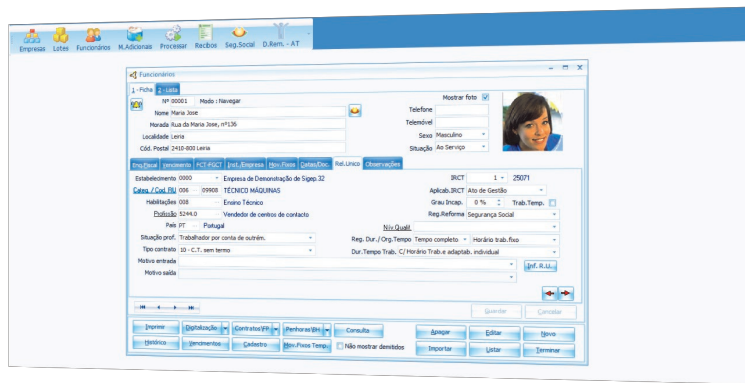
Empresas Lotes Funcionários M.Adicionais Processar Recibos Seg.Social D.Rem. - AT

Funcionários

1 - Ficha 2 - Lista

Nº 00001 Modo : Navegar

Mostrar foto

Nome Maria Jose

Telefone

Morada Rua da Maria Jose, nº136

Telemóvel

Localidade Leiria

Sexo Masculino

Cód. Postal 2410-800 Leiria

Situação Ao Serviço

Ent.Fiscal Vencimento FCT-FGCT Inst./Empresa Mov.Fixos Datas/Doc. Rel.Unico Observações

Estabelecimento 0000 Empresa de Demonstração de Sigep.32

IRCT 1 25071

Categ. / Cod. RU 006 09908 TÉCNICO MÁQUINAS

Aplicab.IRCT Ato de Gestão

Habilitações 008 Ensino Técnico

Grau Incap. 0 % Trab.Temp.

Profissão 5244.0 Vendedor de centros de contacto

Reg.Reforma Segurança Social

País PT Portugal

Nív.Qualif.

Situação prof. Trabalhador por conta de outrém.

Reg. Dur./Org.Tempo Tempo completo Horário trab.fixo

Tipo contrato 10 - C.T. sem termo

Dur.Tempo Trab. C/ Horário Trab.e adaptab. individual

Motivo entrada

Motivo saída

Inf. R.U.

Guardar Cancelar

Imprimir Digitalização Contratos/FP Penhoras/IRS Consulta Apagar Editar Novo

Histórico Vencimentos Cadastro Mov.Fixos Temp. Não mostrar demitidos Importar Listar Terminar